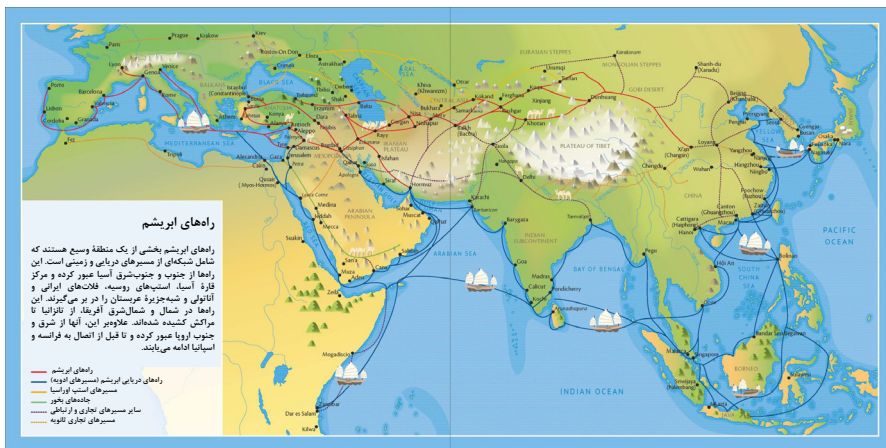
راه‌های ابریشم

راه‌های ابریشم بخشی از یک منطقهٔ وسیع هستند که شامل شبکه‌ای از مسیرهای دریایی و زمینی است. این راه‌ها از جنوب و جنوب‌شرق آسیا عبور کرده و مرکز قارهٔ آسیا، استپ‌های روسیه، فلات‌های ایرانی و آناتولی و شبه‌جزیرهٔ عربستان را در بر می‌گیرند. این راه‌ها در شمال و شمال‌شرق آفریقا، از تانزانیا تا مراکش کشیده شده‌اند. علاوه‌بر این، آنها از شرق و جنوب اروپا عبور کرده و تا قبل از اتصال به فرانسه و اسپانیا ادامه می‌یابند.

راه‌های ابریشم
راه‌های دریایی ابریشم (مسیرهای ادویه)
مسیرهای استپ اوراسیا
جاده‌های بخور
سایر مسیرهای تجاری و ارتباطی
مسیرهای تجاری ثانویه

EURASIAN STEPPES
MONGOLIAN STEPPES
GOBI DESERT
PLATEAU OF TIBET
IRANIAN PLATEAU
ARABIAN PENINSULA
INDIAN SUBCONTINENT
CHINA
BLACK SEA
MEDITERRANEAN SEA
ARABIAN SEA
BAY OF BENGAL
SOUTH CHINA SEA
YELLOW SEA
PACIFIC OCEAN
INDIAN OCEAN
BORNEO
Paris
Prague
Krakow
Kiev
Novgorod
Lyon
Genoa
Venice
Porto
Lisbon
Barcelona
Cordoba
Granada
Tunis
Fez
Tripoli
Athens
Istanbul (Constantinople)
Bursa
Konya
Antioch
Aleppo
Damascus
Jerusalem
Gaza
Alexandria
Cairo
Qusair (Myos Hormos)
Medina
Jeddah
Mecca
Suakin
Sana
Aden
Zeila
Mogadishu
Zanzibar
Dar es Salaam
Kilwa
Muscat
Hormuz
Siraf
Isfahan
Tabriz
Baghdad
Basra
Rayy
Merv
Bukhara
Samarkand
Kashgar
Khiva
Otrar
Kokand
Balkh (Bactra)
Karachi
Delhi
Lhasa
Barygaza
Goa
Calicut
Cochin
Madras
Pondicherry
Anuradhapura
Pegu
Xi'an (Chang'an)
Luoyang
Dunhuang
Turfan
Karakorum
Shang-du (Xanadu)
Beijing (Khanbalik)
Hangzhou
Quanzhou
Canton (Guangzhou)
Cattigara (Haiphong)
Hanoi
Hoi An
Brunei
Malacca
Singapore
Palembang
Jakarta
Bandar Seri Begawan
Chengdu
Kyoto